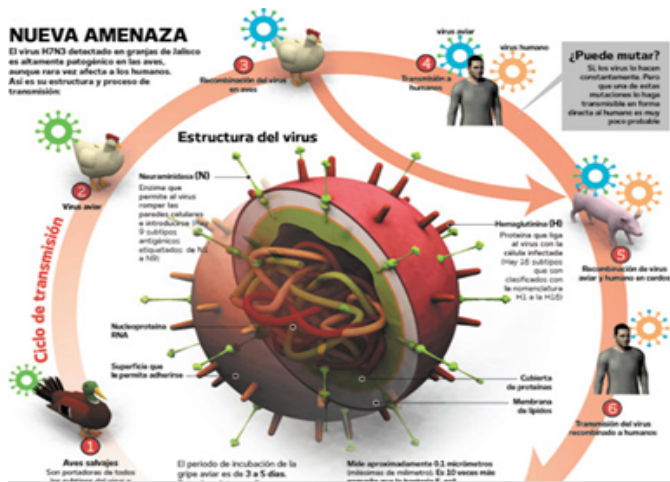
NUEVA AMENAZA

El virus H7N3 detectado en granjas de Jalisco es altamente patogénico en las aves, aunque rara vez afecta a los humanos. Así es su estructura y proceso de transmisión:

3 Recombinación del virus en aves

virus aviar

virus humano

4 Transmisión a humanos

¿Puede mutar?

Sí, los virus lo hacen constantemente. Pero que una de estas mutaciones lo haga transmisible en forma directa al humano es muy poco probable

Estructura del virus

2 Virus aviar

Ciclo de transmisión

Neuraminidasa (N)
Enzima que permite al virus romper las paredes celulares e introducirse (Hay 9 subtipos antigénicos etiquetados: de N1 a N9)

Hemaglutinina (H)
Proteína que liga al virus con la célula infectada (Hay 16 subtipos que son clasificados con la nomenclatura H1 a la H16)

5 Recombinación de virus aviar y humano en cerdos

Nucleoproteína RNA

Superficie que le permite adherirse

Cubierta de proteínas

Membrana de lípidos

6 Transmisión del virus recombinado a humanos

1 Aves salvajes
Son portadoras de todos los subtipos del virus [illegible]

El periodo de incubación de la gripe aviar es de 3 a 5 días.

Mide aproximadamente 0.1 micrómetros (milésimas de milímetro). Es 10 veces más pequeño que la bacteria E. coli